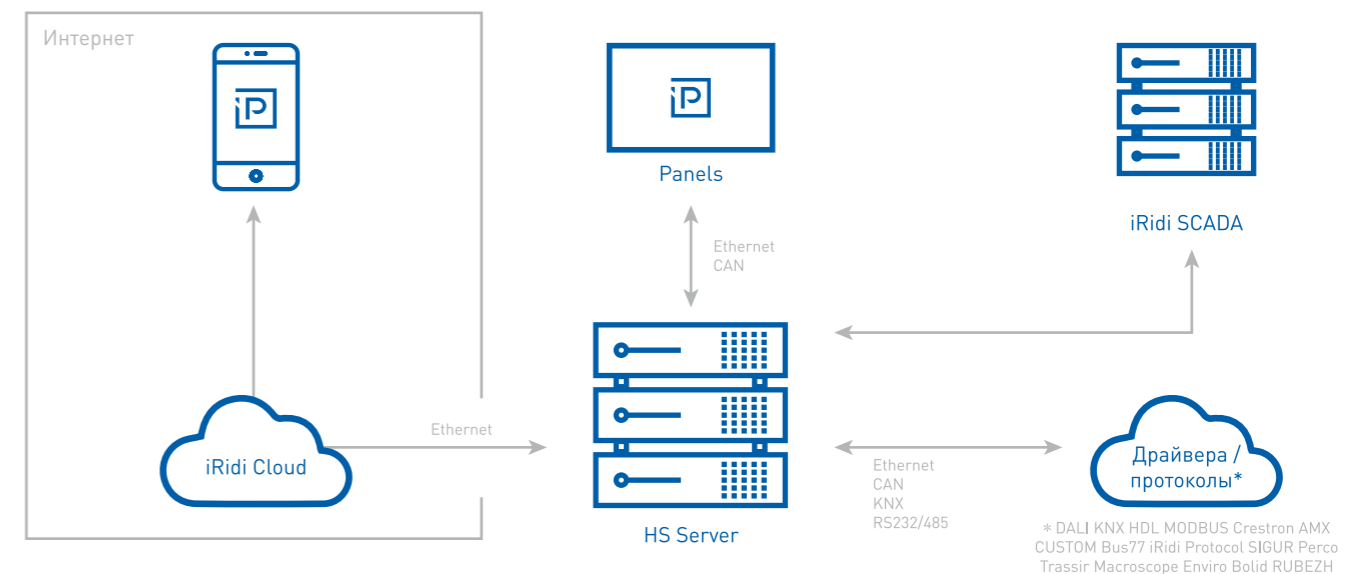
Интернет

iP

iP

Panels

iRidi SCADA

Ethernet
CAN

iRidi Cloud

Ethernet

HS Server

Ethernet
CAN
KNX
RS232/485

Драйвера / протоколы*

* DALI KNX HDL MODBUS Crestron AMX CUSTOM Bus77 iRidi Protocol SIGUR Perco Trassir Macroscope Enviro Bolid RUBEZH